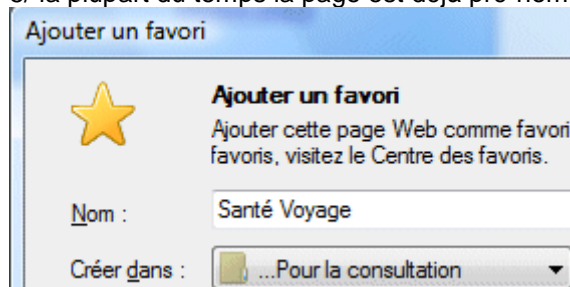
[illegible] la plupart du temps la page est déjà pré-nom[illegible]

Ajouter un favori

Ajouter un favori

Ajouter cette page Web comme favori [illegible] favoris, visitez le Centre des favoris.

Nom :

Santé Voyage

Créer dans :

...Pour la consultation